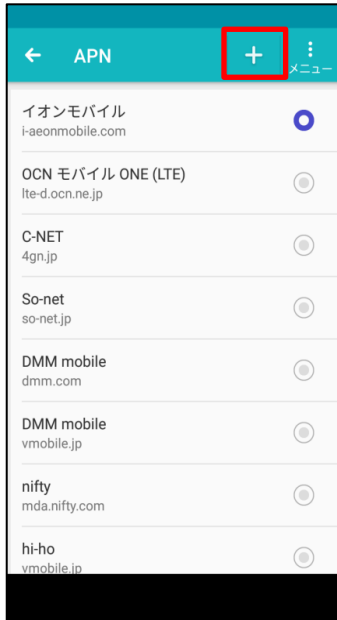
← APN + メニュー

イオンモバイル
i-aeonmobile.com

OCN モバイル ONE (LTE)
lte-d.ocn.ne.jp

C-NET
4gn.jp

So-net
so-net.jp

DMM mobile
dmm.com

DMM mobile
vmobile.jp

nifty
mda.nifty.com

hi-ho
vmobile.jp